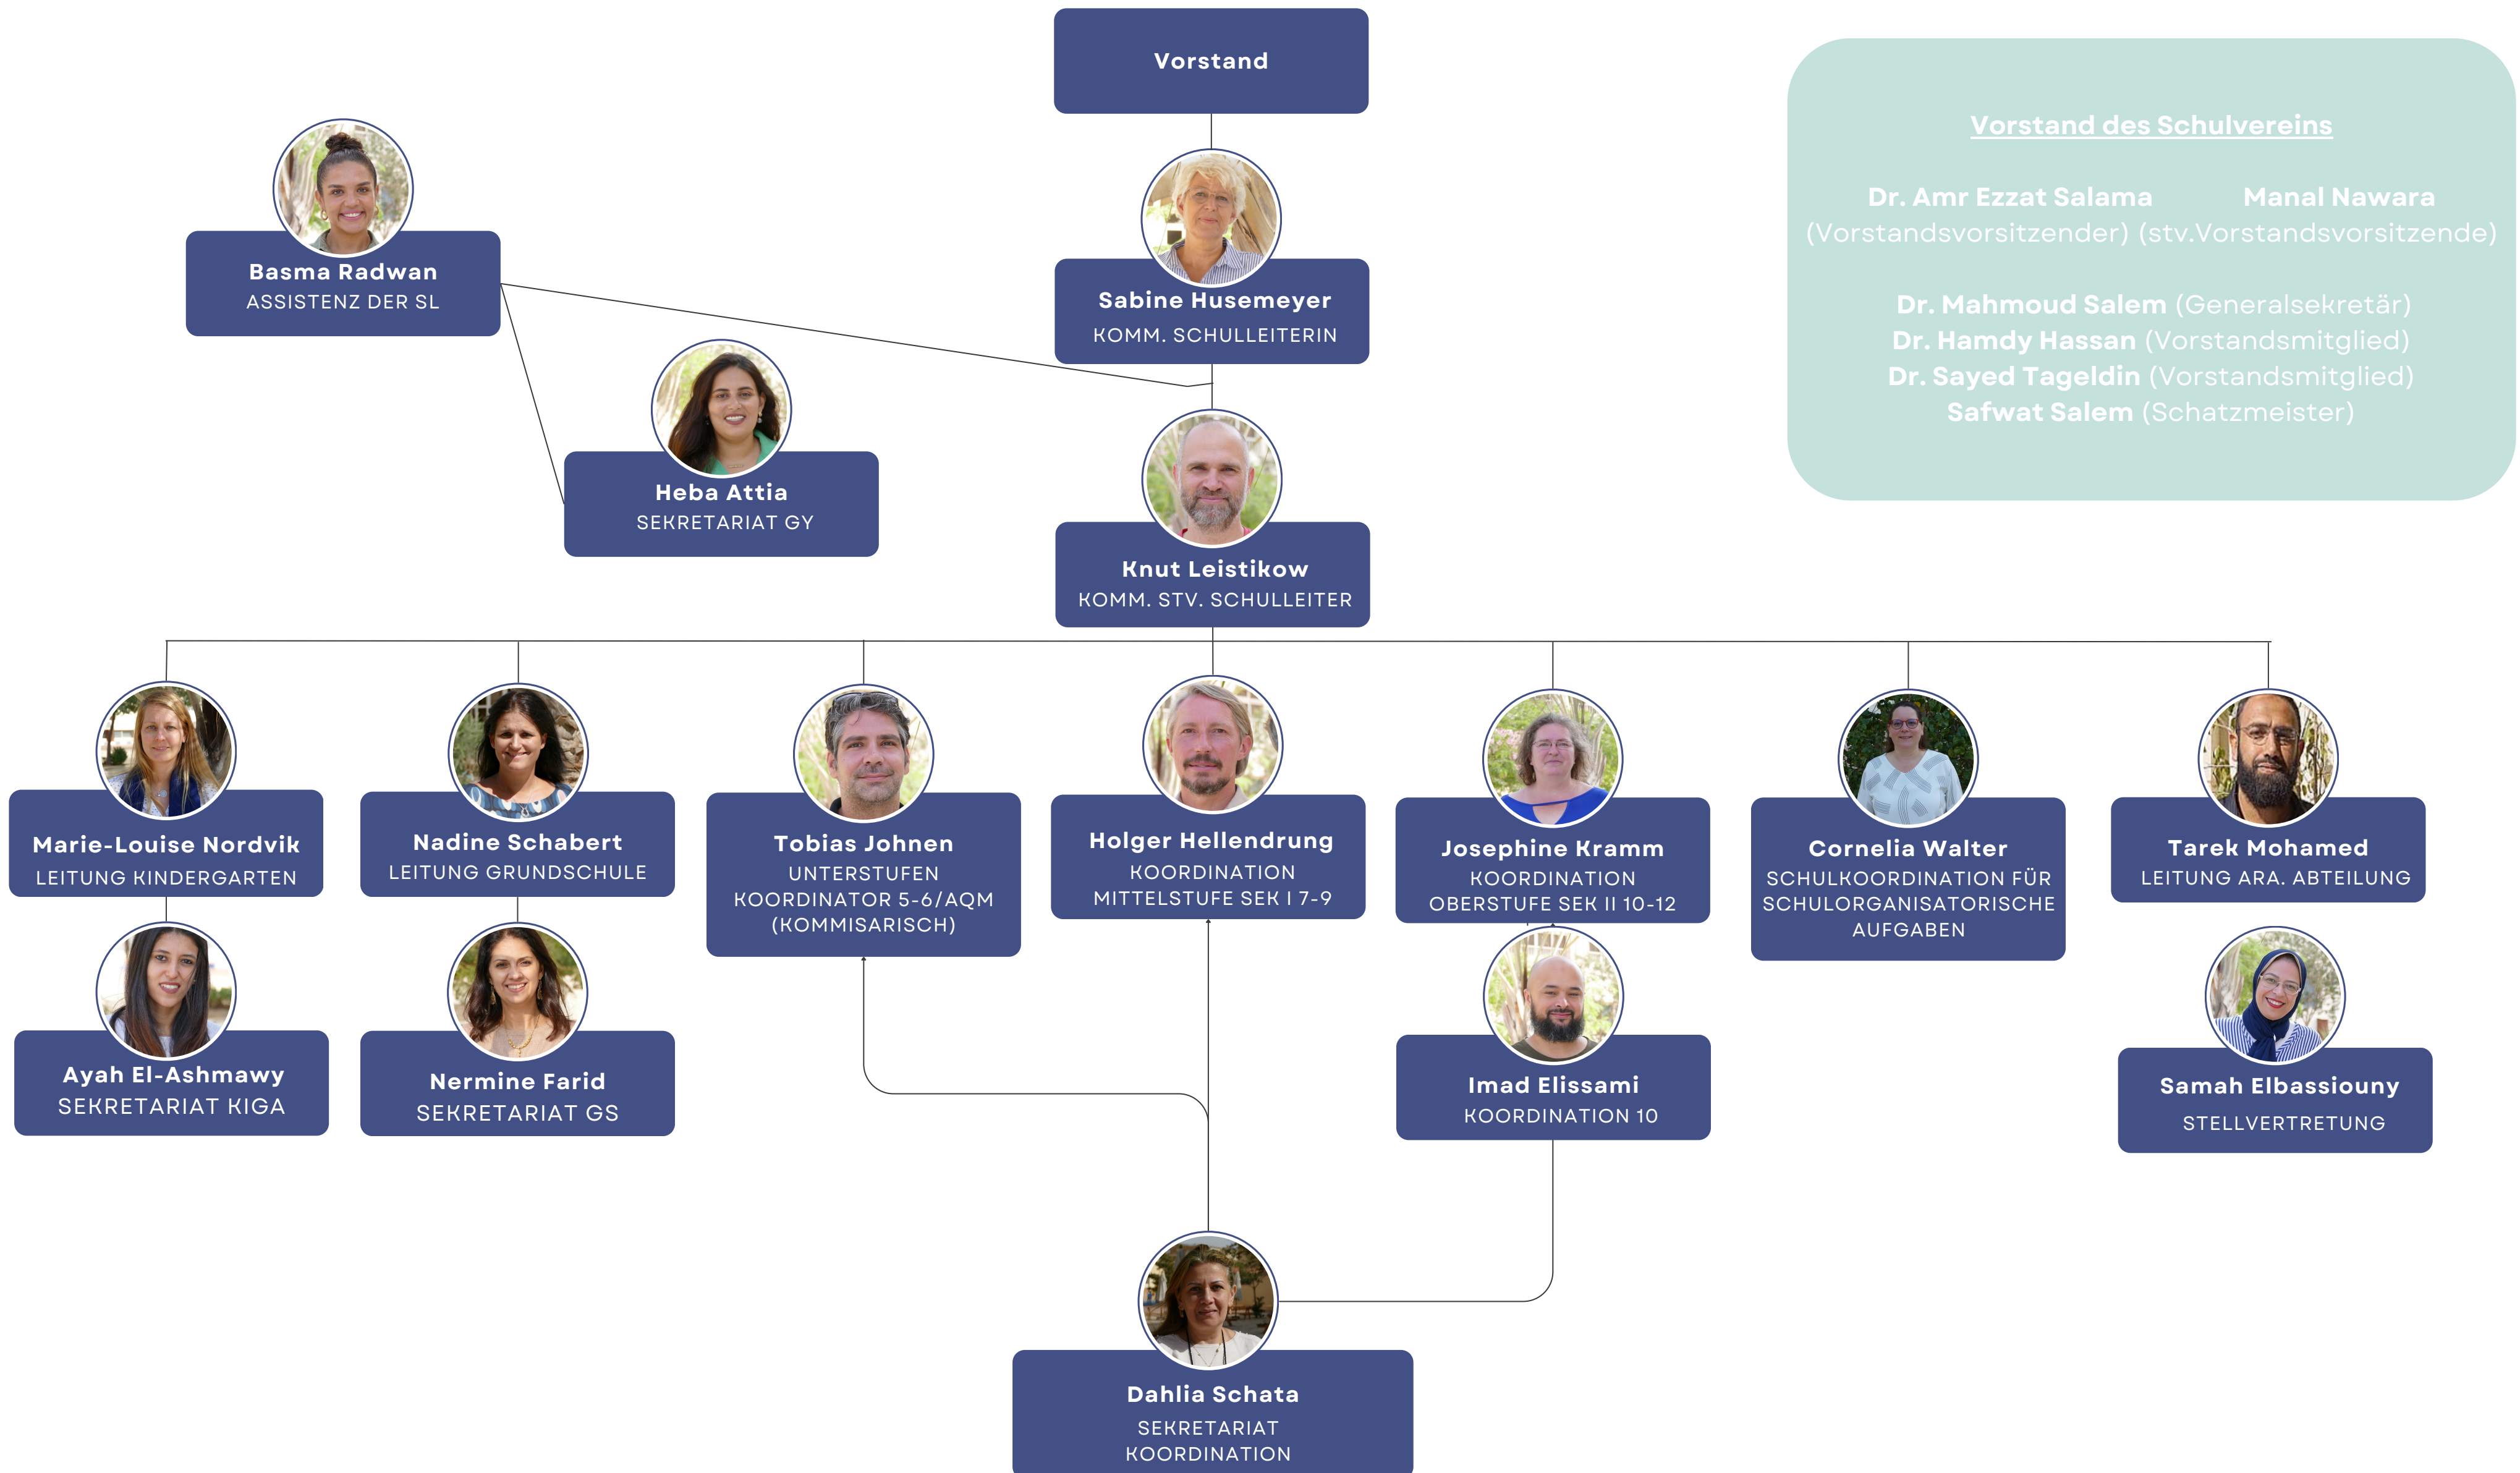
Vorstand

Vorstand des Schulvereins

Dr. Amr Ezzat Salama (Vorstandsvorsitzender)
Manal Nawara (stv.Vorstandsvorsitzende)

Dr. Mahmoud Salem (Generalsekretär)
Dr. Hamdy Hassan (Vorstandsmitglied)
Dr. Sayed Tageldin (Vorstandsmitglied)
Safwat Salem (Schatzmeister)

Basma Radwan
ASSISTENZ DER SL

Sabine Husemeyer
KOMM. SCHULLEITERIN

Heba Attia
SEKRETARIAT GY

Knut Leistikow
KOMM. STV. SCHULLEITER

Marie-Louise Nordvik
LEITUNG KINDERGARTEN

Nadine Schabert
LEITUNG GRUNDSCHULE

Tobias Johnen
UNTERSTUFEN KOORDINATOR 5-6/AQM (KOMMISARISCH)

Holger Hellendrung
KOORDINATION MITTELSTUFE SEK I 7-9

Josephine Kramm
KOORDINATION OBERSTUFE SEK II 10-12

Cornelia Walter
SCHULKOORDINATION FÜR SCHULORGANISATORISCHE AUFGABEN

Tarek Mohamed
LEITUNG ARA. ABTEILUNG

Ayah El-Ashmawy
SEKRETARIAT KIGA

Nermine Farid
SEKRETARIAT GS

Imad Elissami
KOORDINATION 10

Samah Elbassiouny
STELLVERTRETUNG

Dahlia Schata
SEKRETARIAT KOORDINATION